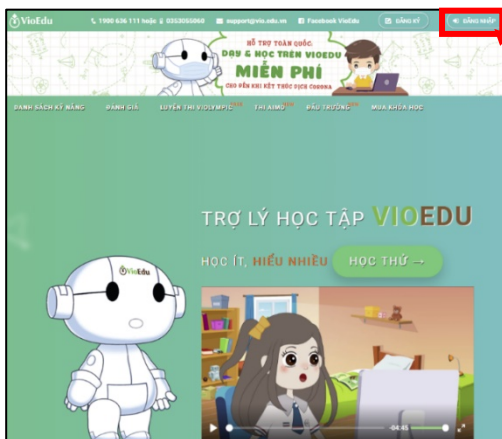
VioEdu

1900 636 111 hoặc 0353055960

support@vio.edu.vn

Facebook VioEdu

ĐĂNG KÝ

ĐĂNG NHẬP

HỖ TRỢ TOÀN QUỐC. DẠY & HỌC TRÊN VIOEDU

MIỄN PHÍ

CHO ĐẾN KHI KẾT THÚC DỊCH CORONA

DANH SÁCH KỸ NĂNG

ĐÁNH GIÁ

LUYỆN THI VIOLYMPIC

THI AIMO

ĐẤU TRƯỜNG

MUA KHÓA HỌC

TRỢ LÝ HỌC TẬP VIOEDU

HỌC ÍT, HIỂU NHIỀU

HỌC THỬ →

VioEdu

04:45